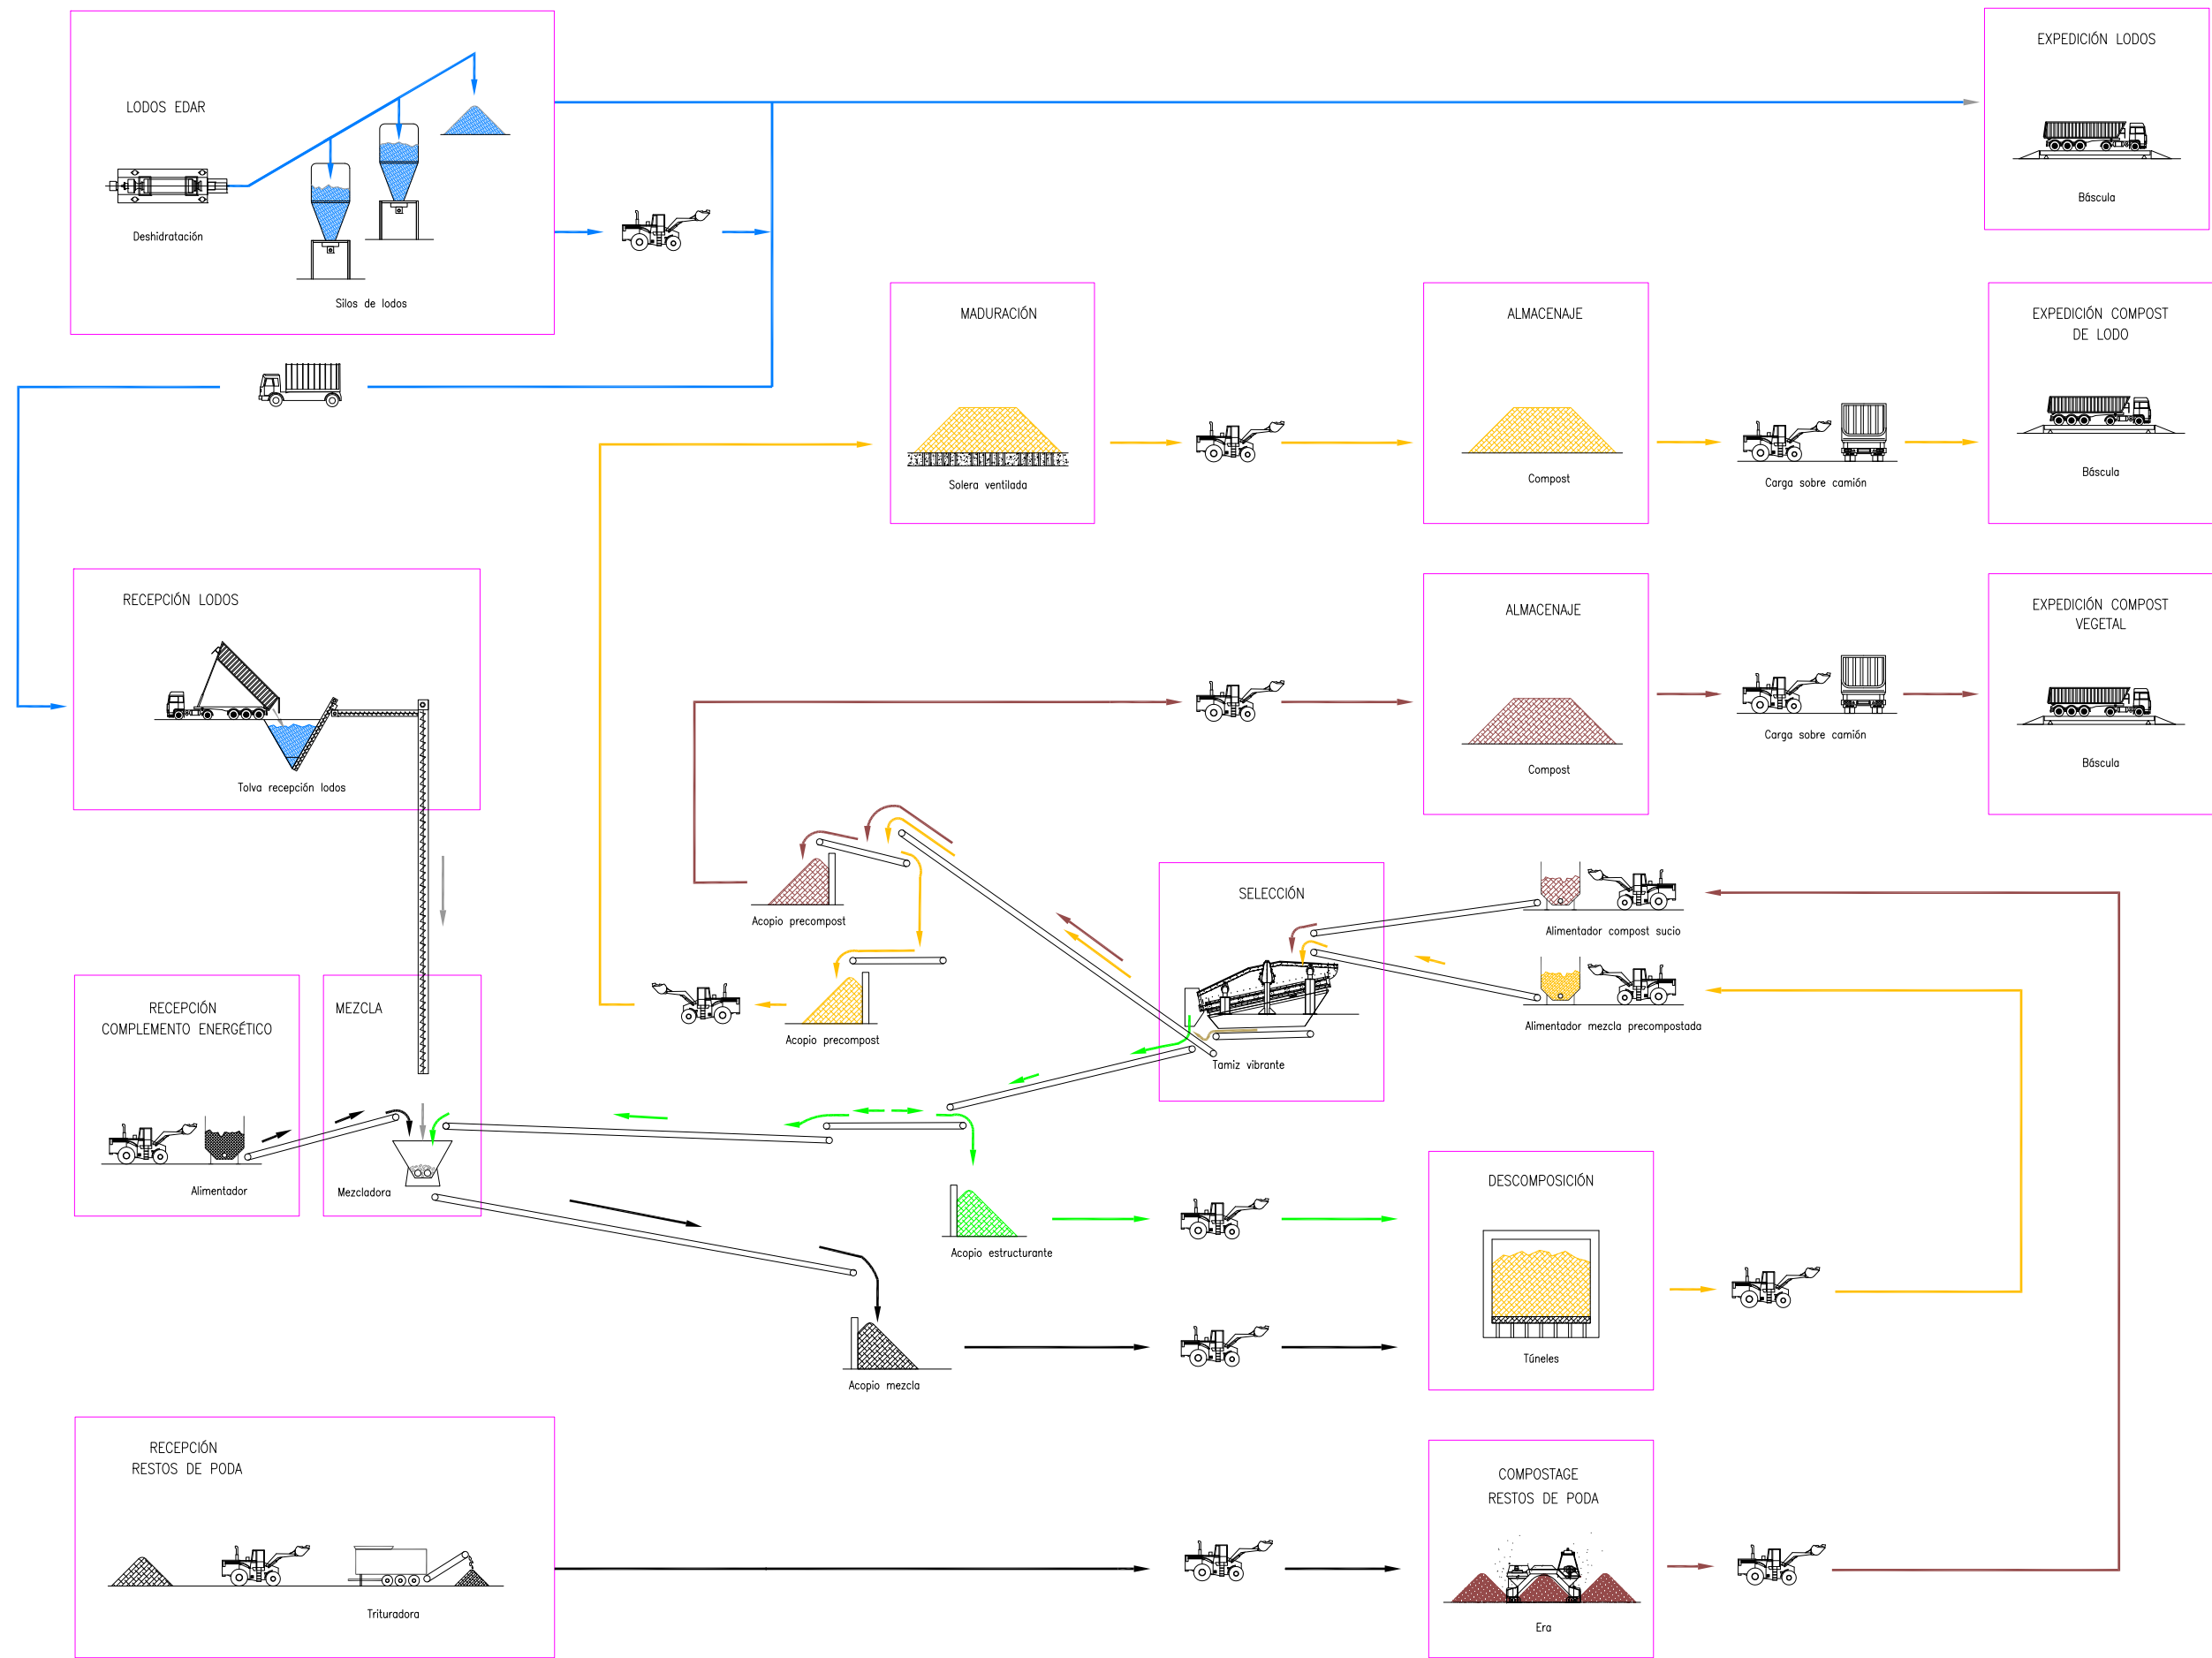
LODOS EDAR

Deshidratación

Silos de lodos

EXPEDICIÓN LODOS

Báscula

MADURACIÓN

Solera ventilada

ALMACENAJE

Compost

Carga sobre camión

EXPEDICIÓN COMPOST DE LODO

Báscula

RECEPCIÓN LODOS

Tolva recepción lodos

ALMACENAJE

Compost

Carga sobre camión

EXPEDICIÓN COMPOST VEGETAL

Báscula

Acopio precompost

Acopio precompost

SELECCIÓN

Alimentador compost sucio

Alimentador mezcla precompostada

Tamiz vibrante

RECEPCIÓN COMPLEMENTO ENERGÉTICO

Alimentador

MEZCLA

Mezcladora

Acopio estructurante

DESCOMPOSICIÓN

Túneles

Acopio mezcla

RECEPCIÓN RESTOS DE PODA

Trituradora

COMPOSTAGE RESTOS DE PODA

Era